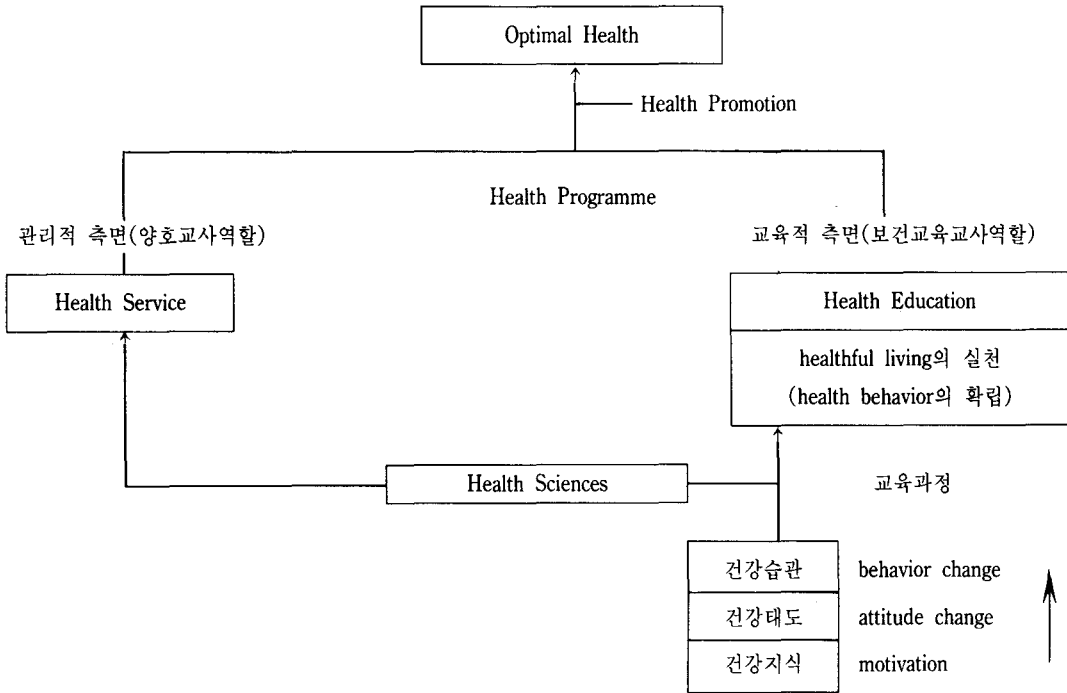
Optimal Health

Health Promotion

Health Programme

관리적 측면(양호교사역할)

교육적 측면(보건교육교사역할)

Health Service

Health Education

healthful living의 실천
(health behavior의 확립)

Health Sciences

교육과정

| 건강습관 | behavior change |
|---|---|
| 건강태도 | attitude change |
| 건강지식 | motivation |